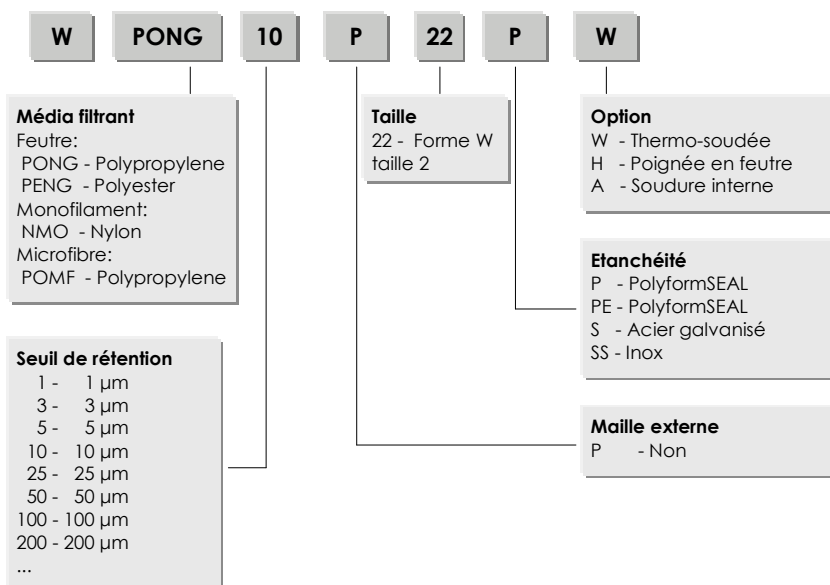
W PONG 10 P 22 P W

**Média filtrant**
Feutre:
PONG - Polypropylene
PENG - Polyester
Monofilament:
NMO - Nylon
Microfibre:
POMF - Polypropylene

**Taille**
22 - Forme W taille 2

**Option**
W - Thermo-soudée
H - Poignée en feutre
A - Soudure interne

**Etanchéité**
P - PolyformSEAL
PE - PolyformSEAL
S - Acier galvanisé
SS - Inox

**Seuil de rétention**
1 - 1 µm
3 - 3 µm
5 - 5 µm
10 - 10 µm
25 - 25 µm
50 - 50 µm
100 - 100 µm
200 - 200 µm
...

**Maille externe**
P - Non